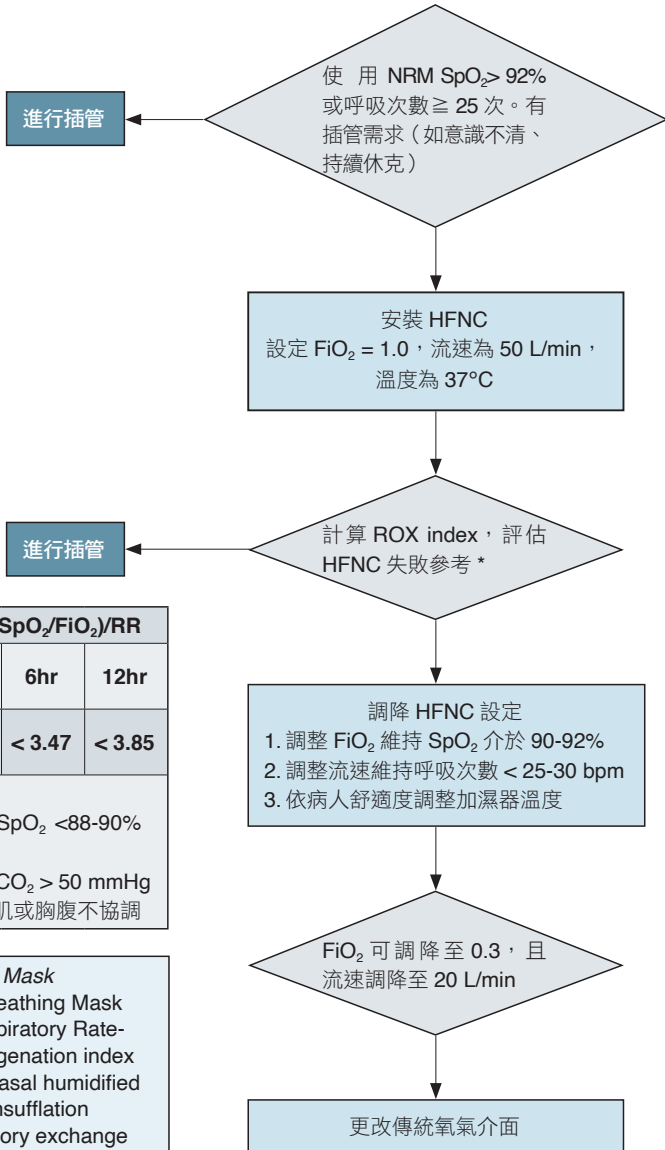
使 用 NRM $SpO_2$> 92% 或呼吸次數≧ 25 次。有插管需求（如意識不清、持續休克）

進行插管

安裝 HFNC
設定 $FiO_2$ = 1.0，流速為 50 L/min，溫度為 37°C

計算 ROX index，評估 HFNC 失敗參考 *

進行插管

| $SpO_2/FiO_2$)/RR | | |
|---|---|---|
| | 6hr | 12hr |
| | < 3.47 | < 3.85 |

$SpO_2$ <88-90%

$CO_2$ > 50 mmHg
肌或胸腹不協調

Mask
eathing Mask
piratory Rate-
genation index
asal humidified
nsufflation
ory exchange

調降 HFNC 設定
1. 調整 $FiO_2$ 維持 $SpO_2$ 介於 90-92%
2. 調整流速維持呼吸次數 < 25-30 bpm
3. 依病人舒適度調整加濕器溫度

$FiO_2$ 可調降至 0.3，且流速調降至 20 L/min

更改傳統氧氣介面